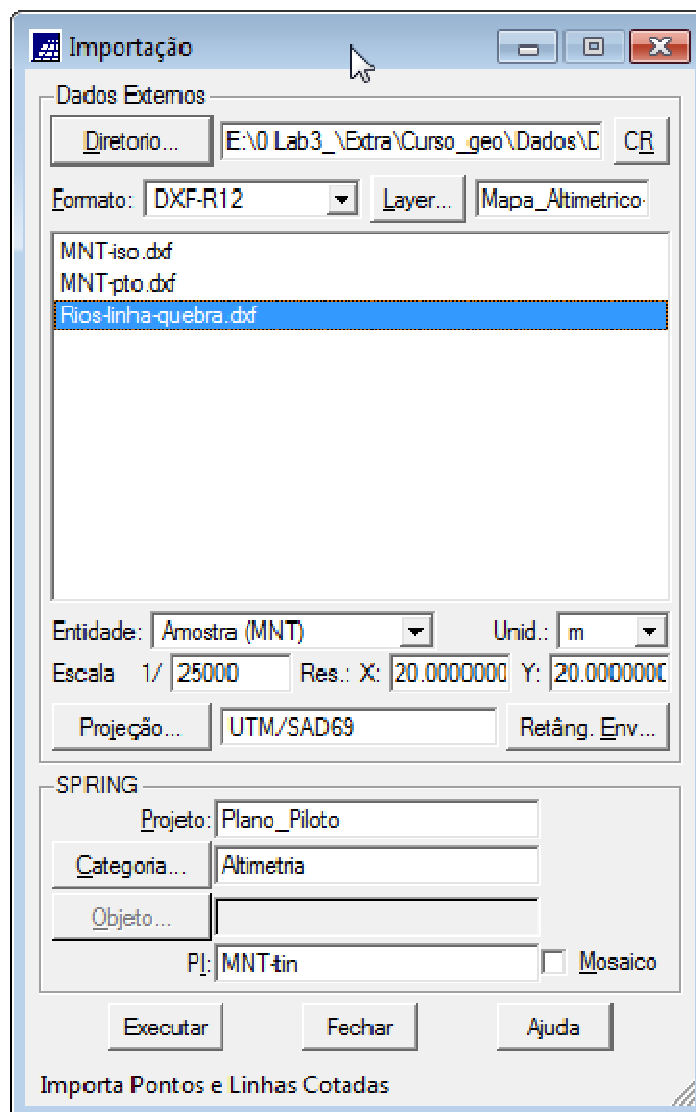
Importação

Dados Externos

Diretorio... E:\0 Lab3_\Extra\Curso_geo\Dados\D CR

Formato: DXF-R12 Layer... Mapa_Altimetrico-

MNT-iso.dxf
MNT-pto.dxf
Rios-linha-quebra.dxf

Entidade: Amostra (MNT) Unid.: m

Escala 1/ 25000 Res.: X: 20.0000000 Y: 20.0000000

Projeção... UTM/SAD69 Retâng. Env...

SPRING

Projeto: Plano_Piloto

Categoria... Altimetria

Objeto...

PI: MNT-tin Mosaico

Executar Fechar Ajuda

Importa Pontos e Linhas Cotadas